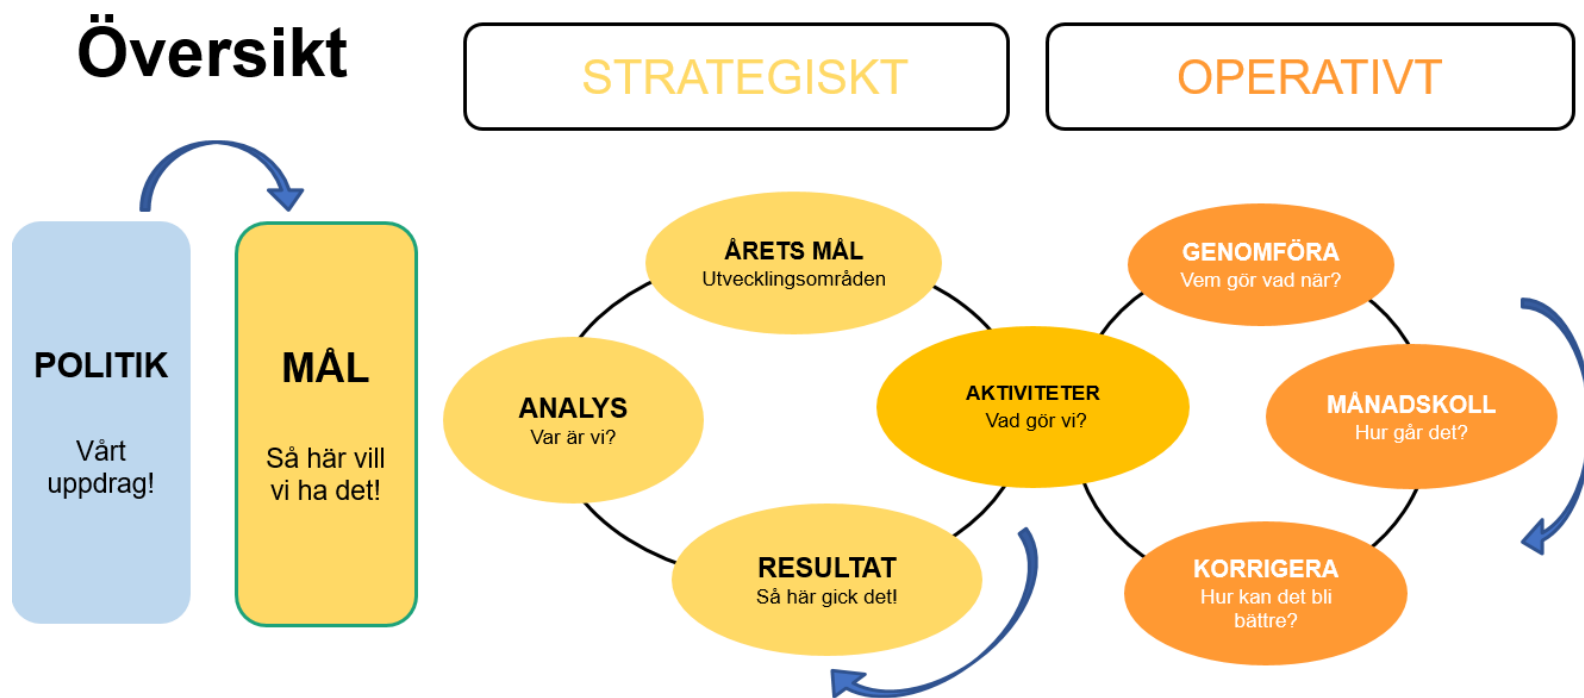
Översikt

STRATEGISKT

OPERATIVT

POLITIK

Vårt uppdrag!

MÅL

Så här vill vi ha det!

ÅRETS MÅL
Utvecklingsområden

ANALYS
Var är vi?

AKTIVITETER
Vad gör vi?

RESULTAT
Så här gick det!

GENOMFÖRA
Vem gör vad när?

MÅNADSKOLL
Hur går det?

KORRIGERA
Hur kan det bli bättre?